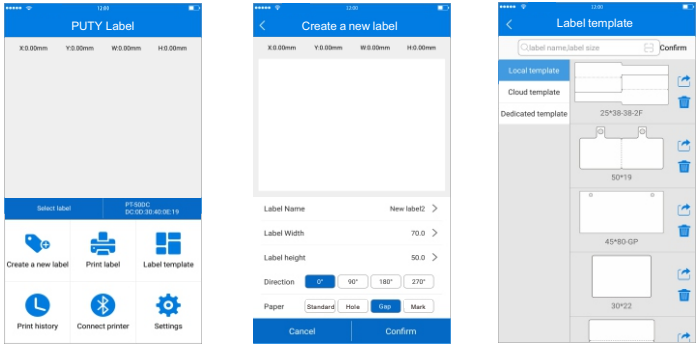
12:00

PUTY Label

X:0.00mm Y:0.00mm W:0.00mm H:0.00mm

Select label

PT-50DC
DC:0D:30:40:0E:19

Create a new label

Print label

Label template

Print history

Connect printer

Settings

12:00

Create a new label

X:0.00mm Y:0.00mm W:0.00mm H:0.00mm

Label Name New label2

Label Width 70.0

Label height 50.0

Direction 0° 90° 180° 270°

Paper Standard Hole Gap Mark

Cancel Confirm

12:00

Label template

label name,label size

Confirm

Local template

Cloud template

Dedicated template

25*38-38-2F

50*19

45*80-GP

30*22